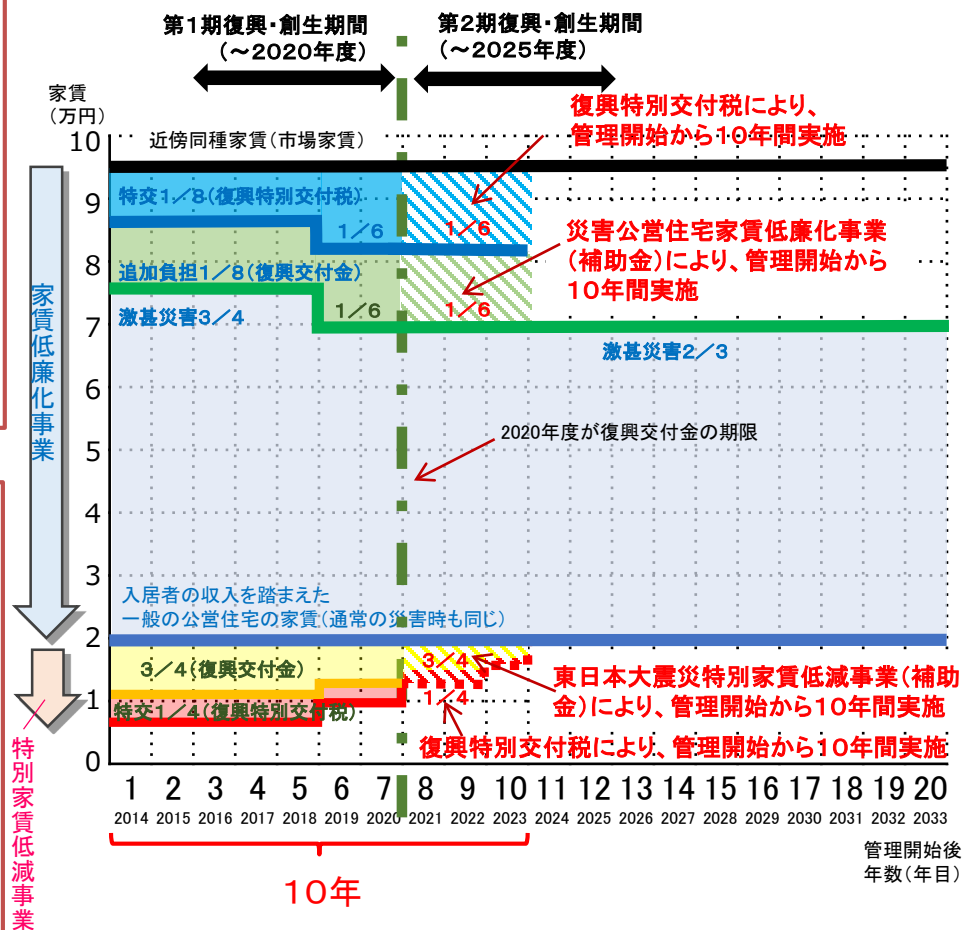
第1期復興・創生期間
（～2020年度）

第2期復興・創生期間
（～2025年度）

家賃
（万円）

復興特別交付税により、
管理開始から10年間実施

近傍同種家賃（市場家賃）

特交1／8（復興特別交付税）

1／6

1／6

災害公営住宅家賃低廉化事業
（補助金）により、管理開始から
10年間実施

追加負担1／8（復興交付金）

1／6

1／6

激甚災害3／4

激甚災害2／3

家賃低廉化事業

2020年度が復興交付金の期限

入居者の収入を踏まえた
一般の公営住宅の家賃（通常の災害時も同じ）

3／4（復興交付金）

3／4

東日本大震災特別家賃低減事業（補助金）により、管理開始から10年間実施

特交1／4（復興特別交付税）

1／4

復興特別交付税により、管理開始から10年間実施

特別家賃低減事業

10
9
8
7
6
5
4
3
2
1
0

| 1 | 2 | 3 | 4 | 5 | 6 | 7 | 8 | 9 | 10 | 11 | 12 | 13 | 14 | 15 | 16 | 17 | 18 | 19 | 20 |
|---|---|---|---|---|---|---|---|---|---|---|---|---|---|---|---|---|---|---|---|
| 2014 | 2015 | 2016 | 2017 | 2018 | 2019 | 2020 | 2021 | 2022 | 2023 | 2024 | 2025 | 2026 | 2027 | 2028 | 2029 | 2030 | 2031 | 2032 | 2033 |

管理開始後
年数（年目）

10年